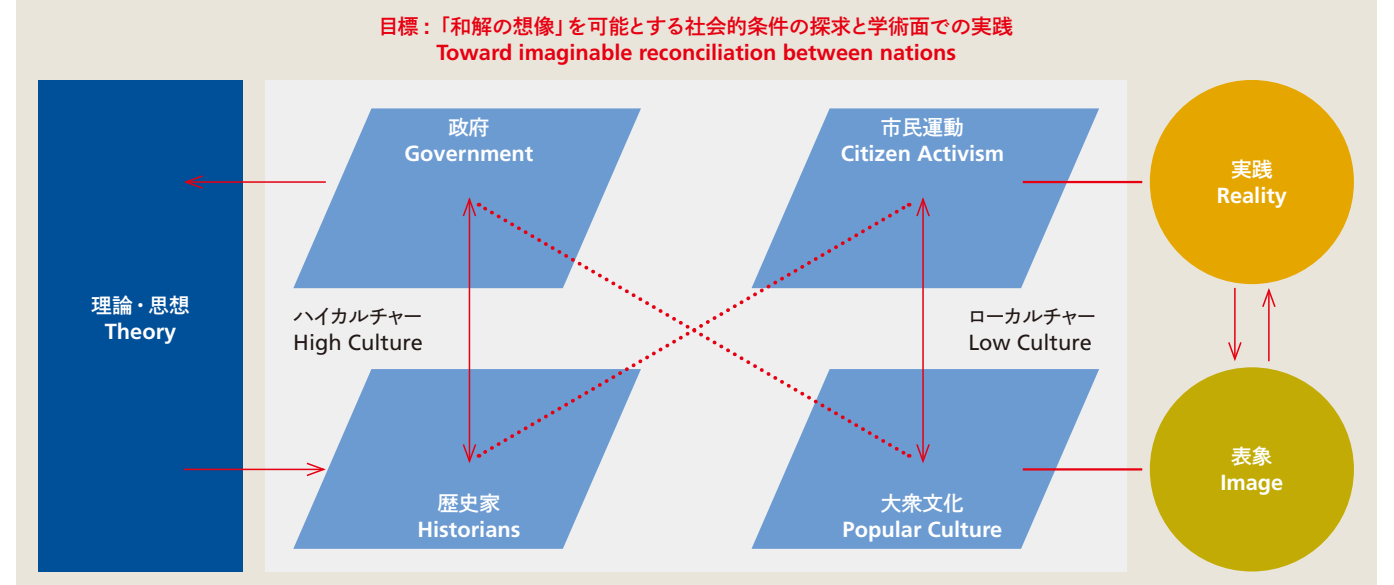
目標：「和解の想像」を可能とする社会的条件の探求と学術面での実践
Toward imaginable reconciliation between nations

理論・思想
Theory

政府
Government

市民運動
Citizen Activism

実践
Reality

ハイカルチャー
High Culture

ローカルチャー
Low Culture

歴史家
Historians

大衆文化
Popular Culture

表象
Image